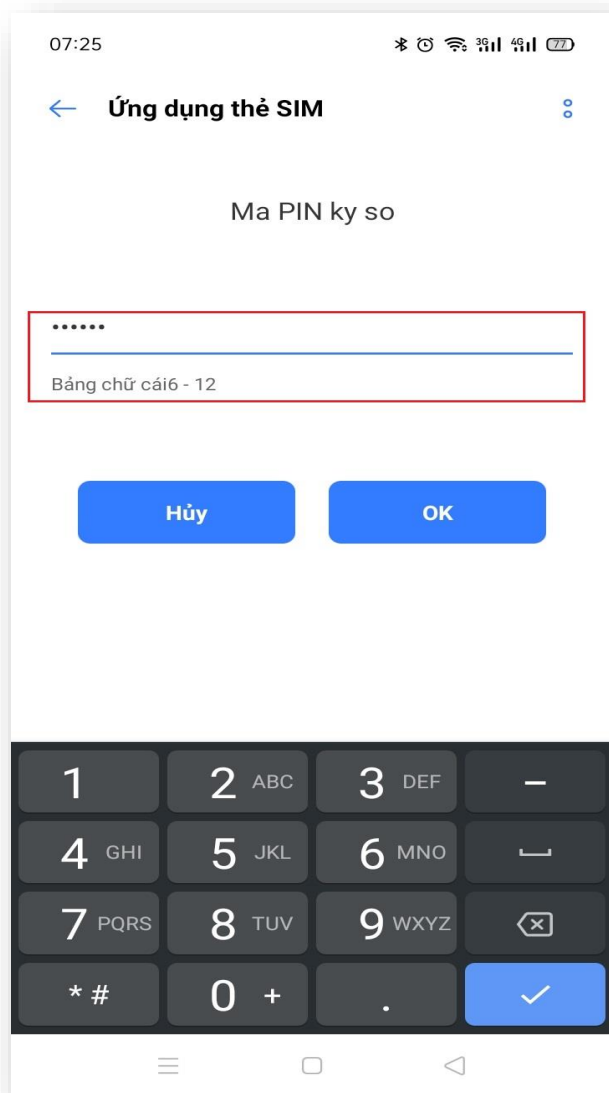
07:25 3G 4G 77

Ứng dụng thẻ SIM

Ma PIN ky so

••••••

Bảng chữ cái6 - 12

Hủy

OK

| | | | |
|---|---|---|---|
| 1 | 2 ABC | 3 DEF | – |
| 4 GHI | 5 JKL | 6 MNO | |
| 7 PQRS | 8 TUV | 9 WXYZ | |
| * # | 0 + | . | |